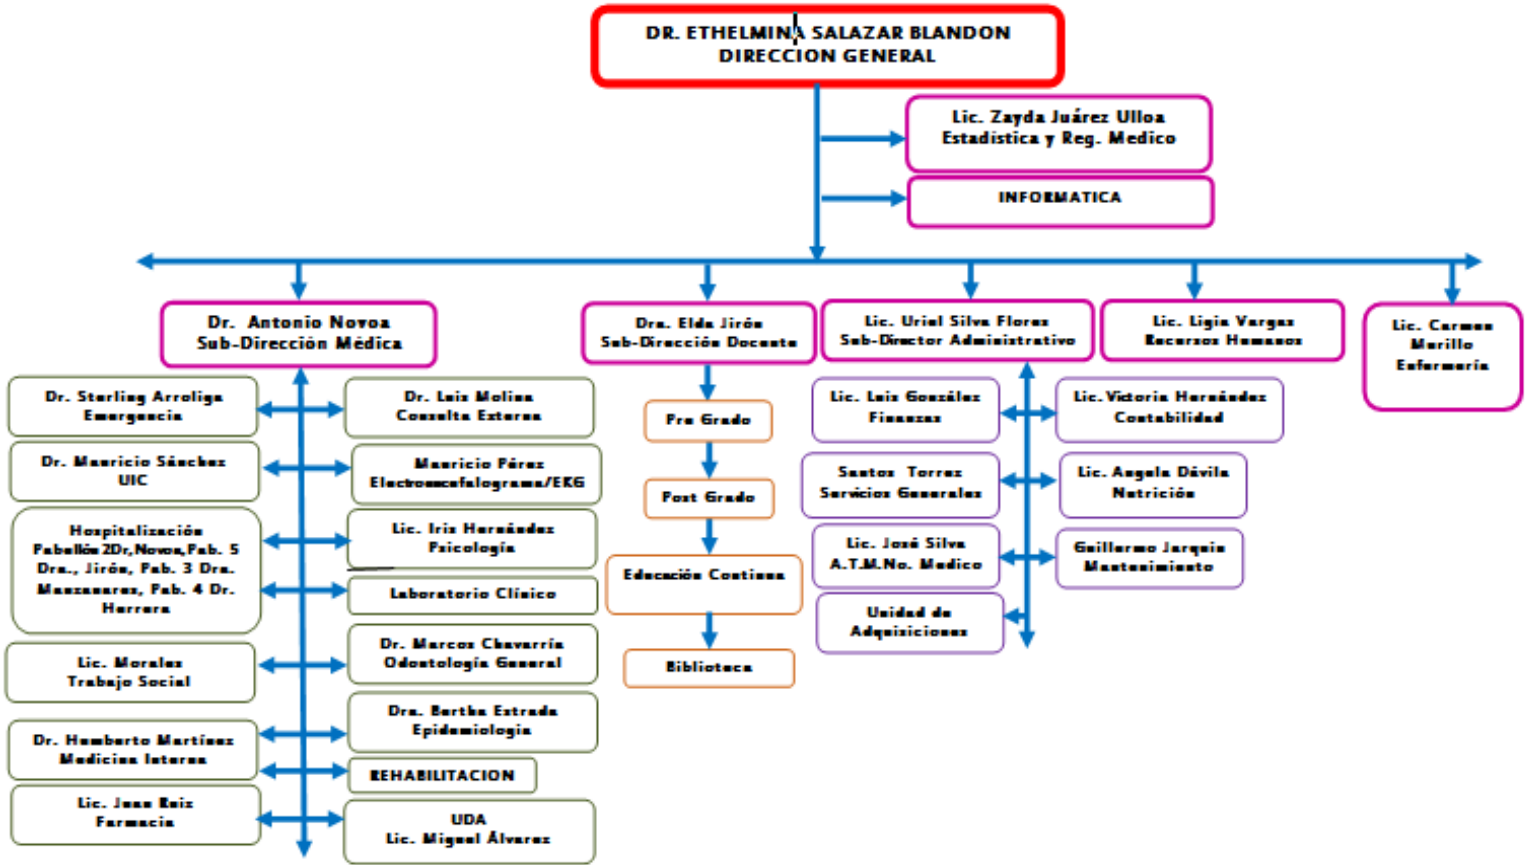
DR. ETHELMINA SALAZAR BLANDON
DIRECCION GENERAL

Lic. Zayda Juárez Ulloa
Estadistica y Reg. Medico

INFORMATICA

Dr. Antonio Novoa
Sub-Dirección Médica

Dra. Elda Jirón
Sub-Dirección Docente

Lic. Uriel Silva Flores
Sub-Director Administrativo

Lic. Ligia Vargas
Recursos Humanos

Lic. Carmen
Murillo
Enfermería

Dr. Starling Arroliga
Emergencia

Dr. Luis Molina
Consulta Externa

Dr. Mauricio Sánchez
UIC

Mauricio Pérez
Electroencefalograma/EKG

Hospitalización
Pabellón 2Dr, Novoa, Pab. 5 Dra., Jirón, Pab. 3 Dra. Manzanares, Pab. 4 Dr. Herrera

Lic. Iris Hernández
Psicología

Laboratorio Clínico

Lic. Morales
Trabajo Social

Dr. Marcos Chavarría
Odontología General

Dra. Bertha Estrada
Epidemiología

Dr. Humberto Martínez
Medicina Interna

REHABILITACION

Lic. Juan Ruiz
Farmacia

UDA
Lic. Miguel Álvarez

Pre Grado

Post Grado

Educación Continua

Biblioteca

Lic. Luis González
Finanzas

Lic. Victoria Hernández
Contabilidad

Santos Torres
Servicios Generales

Lic. Angela Dávila
Nutrición

Lic. José Silva
A.T.M.No. Medico

Guillermo Jarquin
Mantenimiento

Unidad de
Adquisiciones